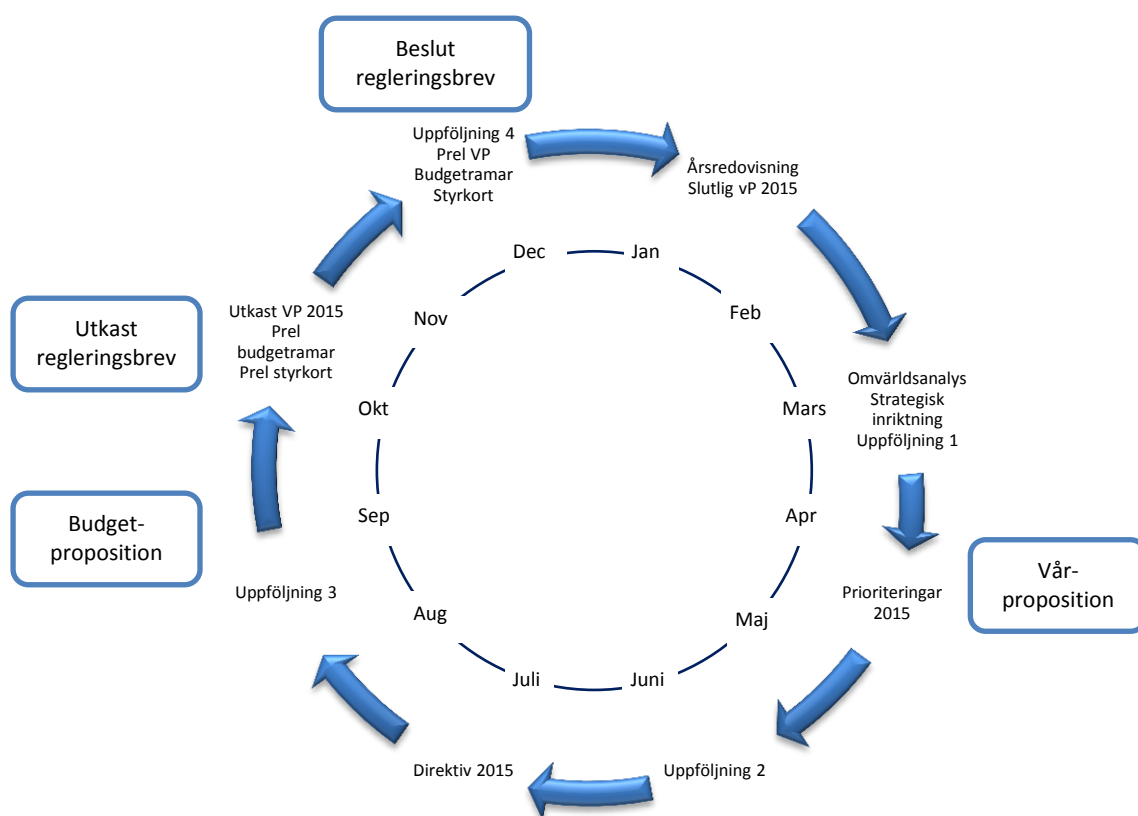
Beslut regleringsbrev

Uppföljning 4
Prel VP
Budgetramar
Styrkort

Årsredovisning
Slutlig vP 2015

Dec
Jan
Nov
Feb

Utkast regleringsbrev

Utkast VP 2015
Prel
budgetramar
Prel styrkort

Omvärldsanalys
Strategisk
inriktning
Uppföljning 1

Okt
Mars
Sep
Apr

Budget-proposition

Uppföljning 3

Vår-proposition

Prioriteringar
2015

Aug
Maj
Juli
Juni

Direktiv 2015
Uppföljning 2